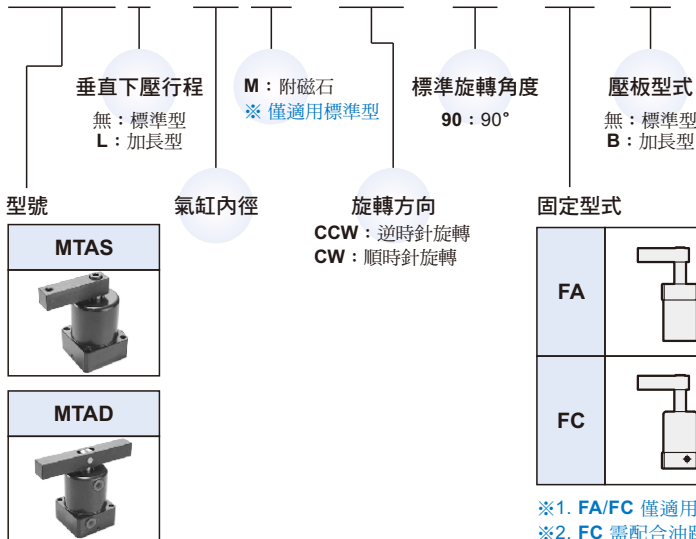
垂直下壓行程
無：標準型
L：加長型

M：附磁石
※ 僅適用標準型

標準旋轉角度
90：90°

壓板型式
無：標準型
B：加長型

型號

氣缸內徑

旋轉方向
CCW：逆時針旋轉
CW：順時針旋轉

固定型式

MTAS

MTAD

FA

FC

※1. FA/FC 僅適用
※2. FC 需配合油路